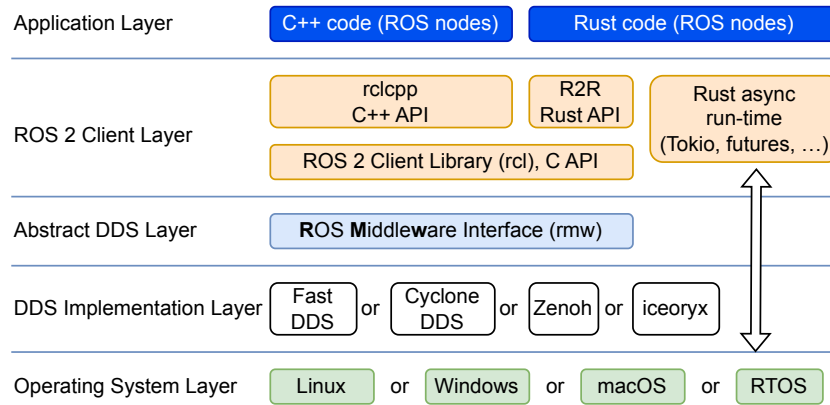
Application Layer

C++ code (ROS nodes)

Rust code (ROS nodes)

ROS 2 Client Layer

rclcpp
C++ API

R2R
Rust API

Rust async
run-time
(Tokio, futures, …)

ROS 2 Client Library (rcl), C API

Abstract DDS Layer

ROS Middleware Interface (rmw)

DDS Implementation Layer

Fast DDS

or

Cyclone DDS

or

Zenoh

or

iceoryx

Operating System Layer

Linux

or

Windows

or

macOS

or

RTOS